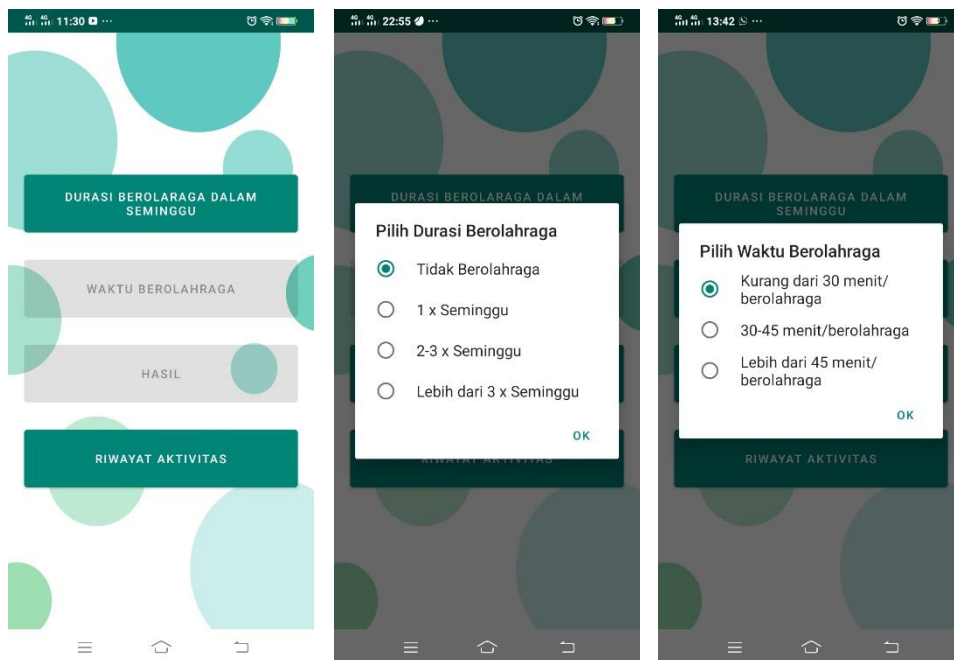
11:30

DURASI BEROLARAGA DALAM SEMINGGU

WAKTU BEROLAHRAGA

HASIL

RIWAYAT AKTIVITAS

22:55

DURASI BEROLARAGA DALAM

Pilih Durasi Berolahraga

Tidak Berolahraga

1 x Seminggu

2-3 x Seminggu

Lebih dari 3 x Seminggu

OK

RIWAYAT AKTIVITAS

13:42

DURASI BEROLARAGA DALAM SEMINGGU

Pilih Waktu Berolahraga

Kurang dari 30 menit/ berolahraga

30-45 menit/berolahraga

Lebih dari 45 menit/ berolahraga

OK

RIWAYAT AKTIVITAS